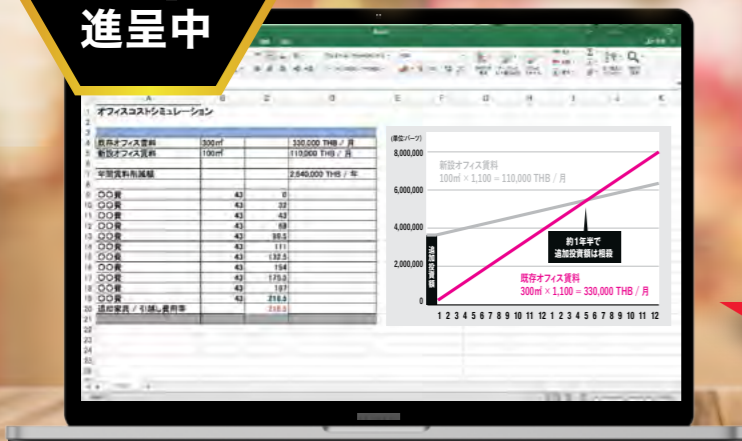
進呈中

オフィスコストシミュレーション

| | A | B | C | D |
|---|---|---|---|---|
| 4 | 既存オフィス賃料 | 300㎡ | | 330,000 THB / 月 |
| 5 | 新設オフィス賃料 | 100㎡ | | 110,000 THB / 月 |
| 7 | 年間賃料削減額 | | | 2,640,000 THB / 年 |
| 9 | ○○費 | 43 | 0 | |
| 10 | ○○費 | 43 | 32 | |
| 11 | ○○費 | 43 | 43 | |
| 12 | ○○費 | 43 | 59 | |
| 13 | ○○費 | 43 | 99.5 | |
| 14 | ○○費 | 43 | 111 | |
| 15 | ○○費 | 43 | 132.5 | |
| 16 | ○○費 | 43 | 154 | |
| 17 | ○○費 | 43 | 175.5 | |
| 18 | ○○費 | 43 | 197 | |
| 19 | ○○費 | 43 | 218.5 | |
| 20 | 追加家具 / 引越し費用等 | | 218.5 | |

(単位:バーツ)
8,000,000
6,000,000
4,000,000
2,000,000
0

新設オフィス賃料
100㎡ × 1,100 = 110,000 THB / 月

約1年半で
追加投資額は相殺

追加投資額

既存オフィス賃料
300㎡ × 1,100 = 330,000 THB / 月

1 2 3 4 5 6 7 8 9 10 11 12 1 2 3 4 5 6 7 8 9 10 11 12